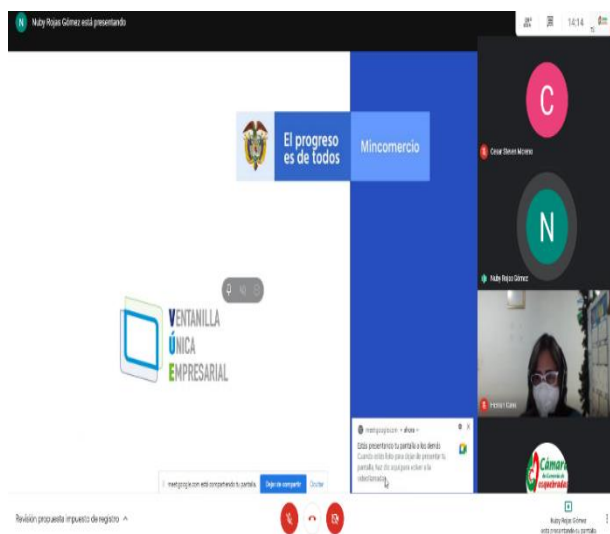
N Nuby Rojas Gómez está presentando

14:14

El progreso es de todos

Mincomercio

C

Cesar Steven Moreno

N

Nuby Rojas Gómez

VENTANILLA ÚNICA EMPRESARIAL

meet.google.com • ahora

Estás presentando tu pantalla a los demás

Cuando estés listo para dejar de presentar tu pantalla, haz clic aquí para volver a la videollamada.

meet.google.com está compartiendo tu pantalla. Dejar de compartir Ocultar

Cámara de Comercio de Facatativá

Revisión propuesta impuesto de registro ^

Nuby Rojas Gómez está presentando su pantalla